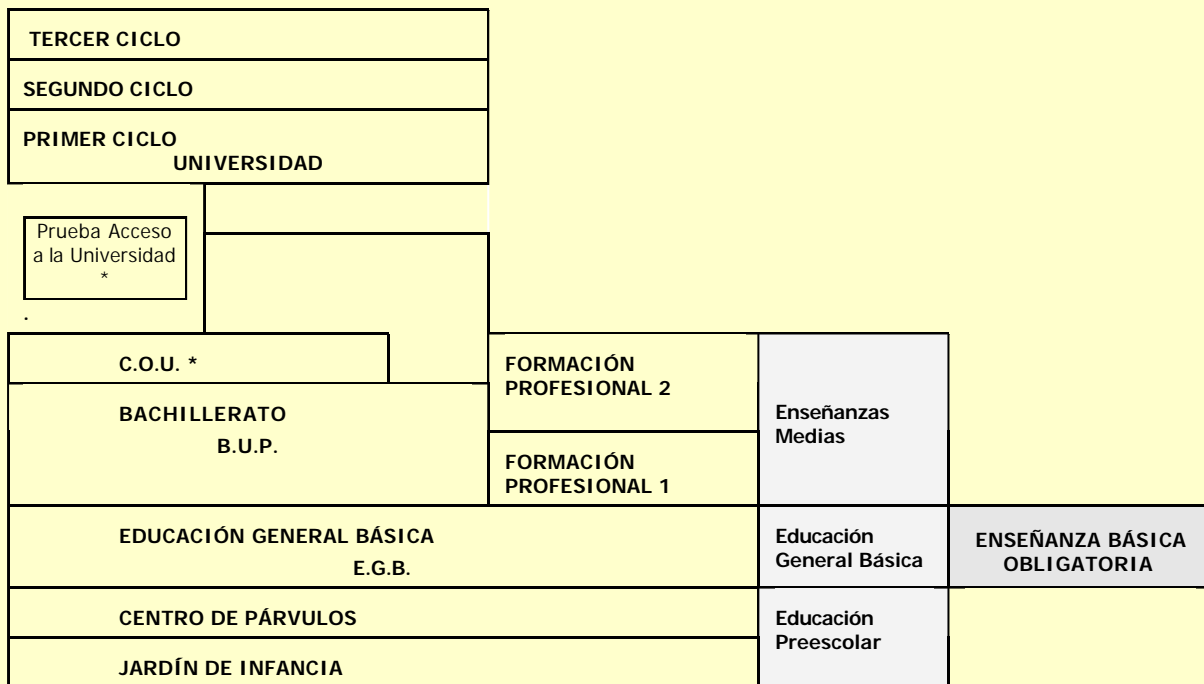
TERCER CICLO

SEGUNDO CICLO

PRIMER CICLO
UNIVERSIDAD

Prueba Acceso a la Universidad
*

.

C.O.U. *

FORMACIÓN PROFESIONAL 2

BACHILLERATO
B.U.P.

Enseñanzas Medias

FORMACIÓN PROFESIONAL 1

EDUCACIÓN GENERAL BÁSICA
E.G.B.

Educación General Básica

ENSEÑANZA BÁSICA OBLIGATORIA

CENTRO DE PÁRVULOS

Educación Preescolar

JARDÍN DE INFANCIA